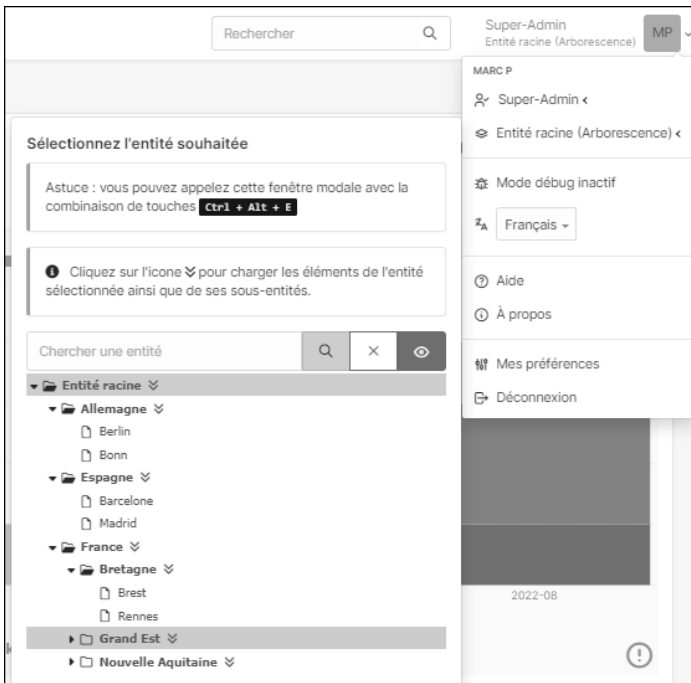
Rechercher

Super-Admin
Entité racine (Arborescence)
MP

MARC P
Super-Admin
Entité racine (Arborescence)
Mode débug inactif
Français
Aide
À propos
Mes préférences
Déconnexion

Sélectionnez l'entité souhaitée

Astuce : vous pouvez appelez cette fenêtre modale avec la combinaison de touches Ctrl + Alt + E

Cliquez sur l'icone pour charger les éléments de l'entité sélectionnée ainsi que de ses sous-entités.

Chercher une entité

Entité racine
Allemagne
Berlin
Bonn
Espagne
Barcelone
Madrid
France
Bretagne
Brest
Rennes
Grand Est
Nouvelle Aquitaine

2022-08